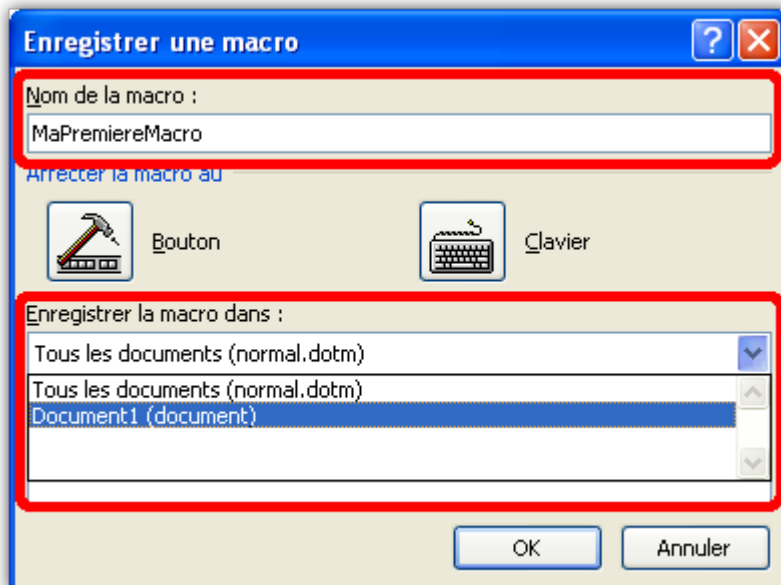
Enregistrer une macro

?

Nom de la macro :

MaPremiereMacro

Affecter la macro au

Bouton

Clavier

Enregistrer la macro dans :

Tous les documents (normal.dotm)

Tous les documents (normal.dotm)

Document1 (document)

OK

Annuler